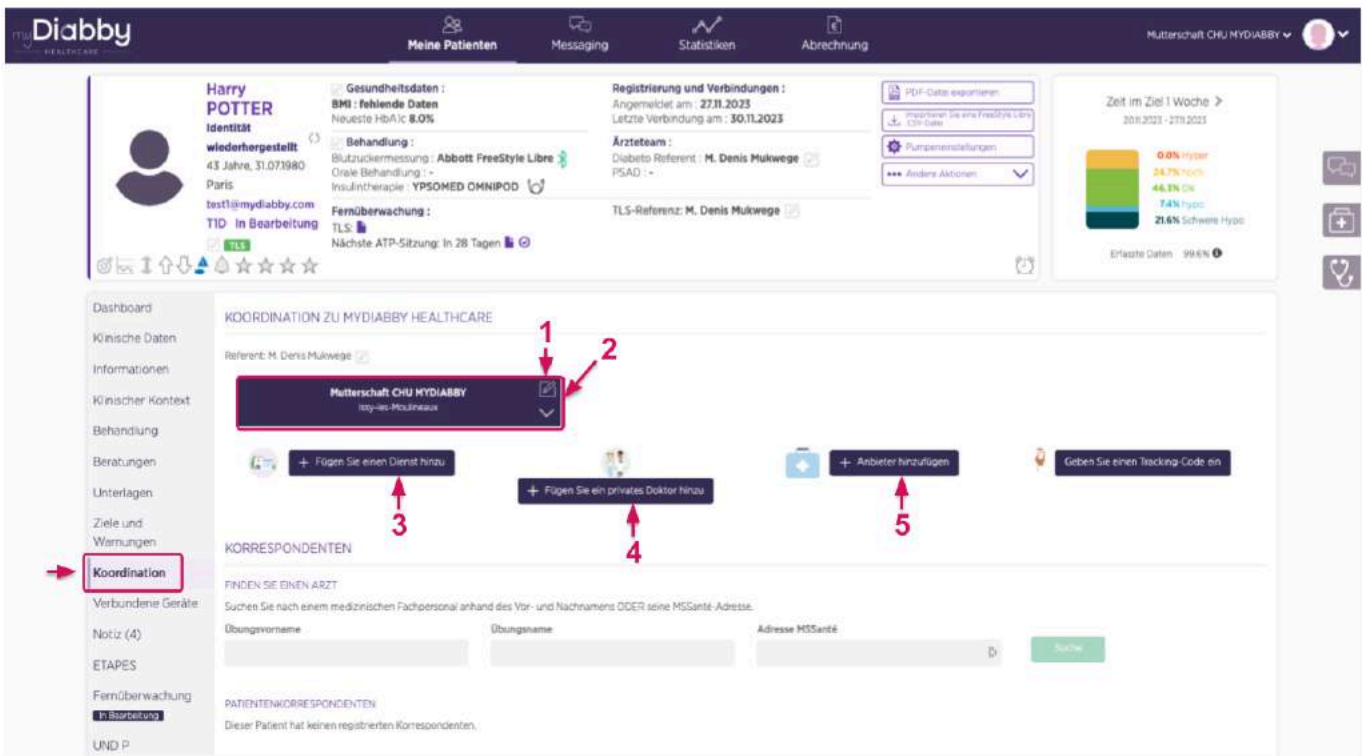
my Diabby HEALTHCARE

Meine Patienten Messaging Statistiken Abrechnung

Mutterschaft CHU MYDIABBY

Harry POTTER
Identität wiederhergestellt
43 Jahre, 31.07.1980
Paris
test1@mydiabby.com
T1D In Bearbeitung
TLS

Gesundheitsdaten :
BMI : fehlende Daten
Neueste HbA1c 8.0%

Behandlung :
Blutzuckermessung : Abbott FreeStyle Libre
Orale Behandlung : -
Insulintherapie : YPSOMED OMNIPOD

Fernüberwachung :
TLS:
Nächste ATP-Sitzung: In 28 Tagen

Registrierung und Verbindungen :
Angemeldet am : 27.11.2023
Letzte Verbindung am : 30.11.2023

Ärzteteam :
Diabeto Referent : M. Denis Mukwege
PSAD : -

TLS-Referenz: M. Denis Mukwege

PDF-Datei exportieren
Importieren Sie eine FreeStyle Libre CSV-Datei
Pumpeneinstellungen
Andere Aktionen

Zeit im Ziel 1 Woche >
20.11.2023 - 27.11.2023
0.0% Hyper
24.7% hoch
46.3% OK
7.4% hypo
21.6% Schwere Hypo
Erfasste Daten 99.6%

Dashboard
Klinische Daten
Informationen
Klinischer Kontext
Behandlung
Beratungen
Unterlagen
Ziele und Warnungen
Koordination
Verbundene Geräte
Notiz (4)
ETAPES
Fernüberwachung
In Bearbeitung
UND P

KOORDINATION ZU MYDIABBY HEALTHCARE

Referent: M. Denis Mukwege

1
2

Mutterschaft CHU MYDIABBY
Issy-les-Moulineaux

+ Fügen Sie einen Dienst hinzu
+ Fügen Sie ein privates Doktor hinzu
+ Anbieter hinzufügen
Geben Sie einen Tracking-Code ein

3
4
5

KORRESPONDENTEN

FINDEN SIE EINEN ARZT
Suchen Sie nach einem medizinischen Fachpersonal anhand des Vor- und Nachnamens ODER seine MSSanté-Adresse.

Übungsvorname
Übungsname
Adresse MSSanté
Suche

PATIENTENKORRESPONDENTEN
Dieser Patient hat keinen registrierten Korrespondenten.